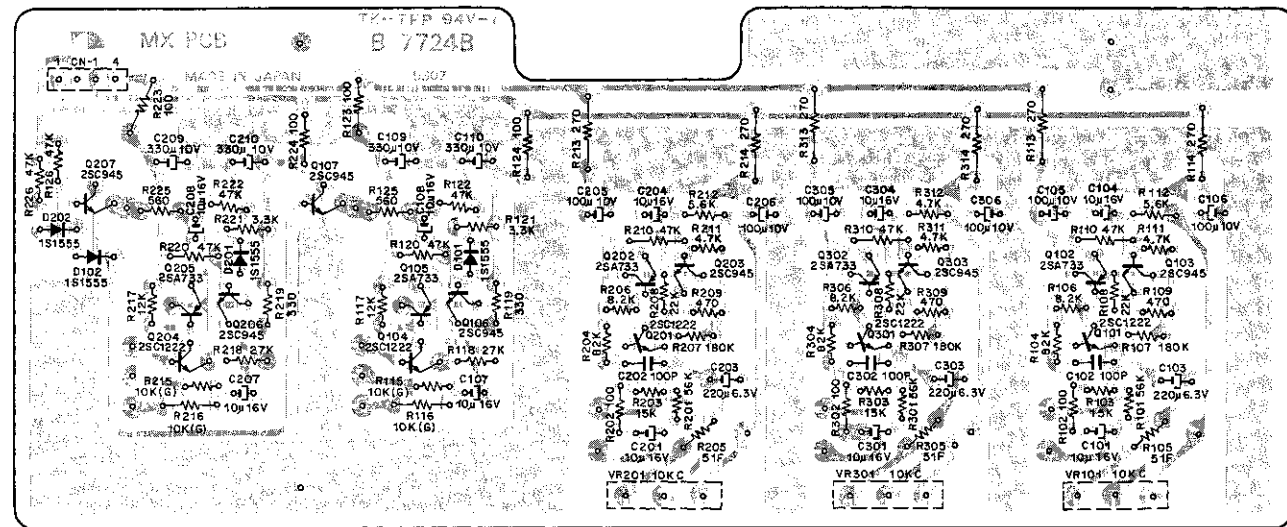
MX PCB

TK-TFP 94V-

B 7724B

CN-1

4

MADE IN JAPAN

R223

R226 4.7K

R126 47K

Q207 2SC945

C209 330µ10V

C210 330µ10V

R224 100

R123 100

Q107 2SC945

C109 330µ10V

C110 330µ10V

R124 100

R213 270

R214 270

R313 270

R314 270

R113 270

R114 270

R225 560

C208 10µ16V

R222 47K

R221 3.3K

R125 560

C108 10µ16V

R122 47K

R121 3.3K

D202 1S1555

D102 1S1555

R220 47K

D201 1S1555

R120 47K

D101 1S1555

Q205 2SA733

Q105 2SA733

R219 330

R119 330

R217 12K

R117 12K

Q206 2SC945

Q106 2SC945

Q204 2SC1222

Q104 2SC1222

R218 27K

R118 27K

R215 10K(G)

C207 10µ16V

R115 10K(G)

C107 10µ16V

R216 10K(G)

R116 10K(G)

C205 100µ10V

C204 10µ16V

R212 5.6K

C206 100µ10V

R210 47K

R211 4.7K

Q202 2SA733

Q203 2SC945

R206 8.2K

R208 22K

R209 470

Q201 2SC1222

R204 82K

R207 180K

C202 100P

C203 220µ6.3V

R202 100

R203 15K

R201 56K

C201 10µ16V

R205 51F

VR201 10KC

C305 100µ10V

C304 10µ16V

R312 4.7K

C306 100µ10V

R310 47K

R311 4.7K

Q302 2SA733

Q303 2SC945

R306 8.2K

R308 22K

R309 470

Q301 2SC1222

R304 82K

R307 180K

C302 100P

C303 220µ6.3V

R302 100

R303 15K

R301 56K

C301 10µ16V

R305 51F

VR301 10KC

C105 100µ10V

C104 10µ16V

R112 5.6K

C106 100µ10V

R110 47K

R111 4.7K

Q102 2SA733

Q103 2SC945

R106 8.2K

R108 22K

R109 470

Q101 2SC1222

R104 82K

R107 180K

C102 100P

C103 220µ6.3V

R102 100

R103 15K

R101 56K

C101 10µ16V

R105 51F

VR101 10KC